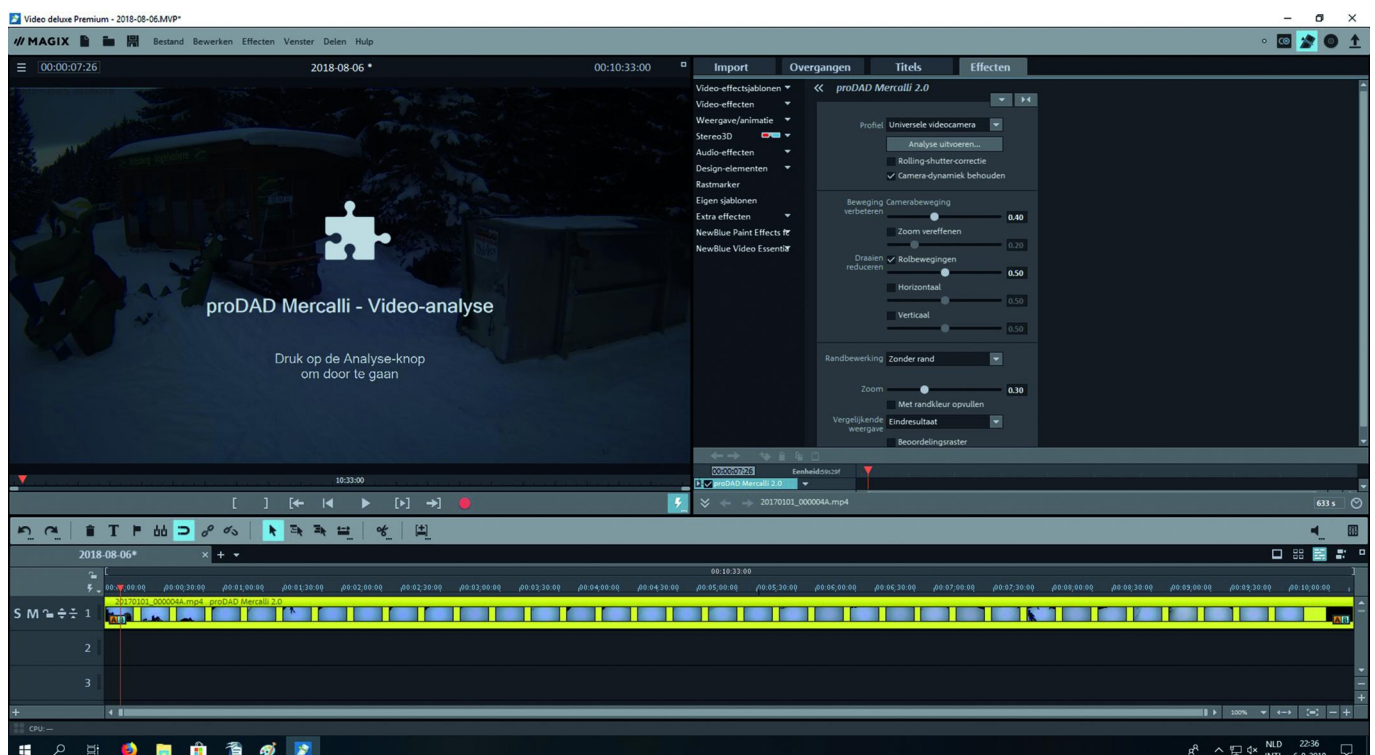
Video deluxe Premium - 2018-08-06.MVP*

MAGIX Bestand Bewerken Effecten Venster Delen Hulp

00:00:07:26 2018-08-06 * 00:10:33:00

Import Overgangen Titels Effecten

Video-effectsjablonen
Video-effecten
Weergave/animatie
Stereo3D
Audio-effecten
Design-elementen
Rastmarker
Eigen sjablonen
Extra effecten
NewBlue Paint Effects
NewBlue Video Essenti

« proDAD Mercalli 2.0

Profiel Universele videocamera
Analyse uitvoeren...
Rolling-shutter-correctie
Camera-dynamiek behouden

Beweging verbeteren Camerabeweging 0.40
Zoom vereffenen 0.20
Draaien reduceren Rolbewegingen 0.50
Horizontaal 0.50
Verticaal 0.50

Randbewerking Zonder rand
Zoom 0.30
Met randkleur opvullen
Vergelijkende weergave Eindresultaat
Beoordelingsraster

proDAD Mercalli - Video-analyse

Druk op de Analyse-knop om door te gaan

10:33:00

00:00:07:26 Eenheid:59s29f
proDAD Mercalli 2.0
20170101_000004A.mp4
633 s

2018-08-06*

00:10:33:00

00:00:00:00 00:00:30:00 00:01:00:00 00:01:30:00 00:02:00:00 00:02:30:00 00:03:00:00 00:03:30:00 00:04:00:00 00:04:30:00 00:05:00:00 00:05:30:00 00:06:00:00 00:06:30:00 00:07:00:00 00:07:30:00 00:08:00:00 00:08:30:00 00:09:00:00 00:09:30:00 00:10:00:00

S M 1
20170101_000004A.mp4 proDAD Mercalli 2.0
2
3

100%
CPU: —

NLD 22:36